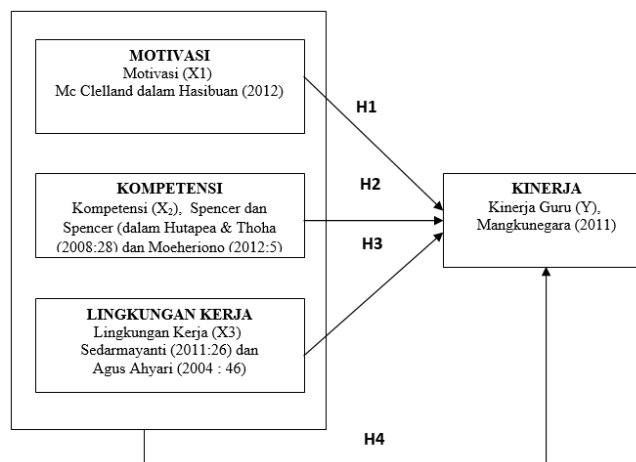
MOTIVASI
Motivasi (X1)
Mc Clelland dalam Hasibuan (2012)

KOMPETENSI
Kompetensi ($X_2$), Spencer dan Spencer (dalam Hutapea & Thoha (2008:28) dan Moeheriono (2012:5)

LINGKUNGAN KERJA
Lingkungan Kerja (X3)
Sedarmayanti (2011:26) dan Agus Ahyari (2004 : 46)

H1

H2

H3

KINERJA
Kinerja Guru (Y), Mangkunegara (2011)

H4